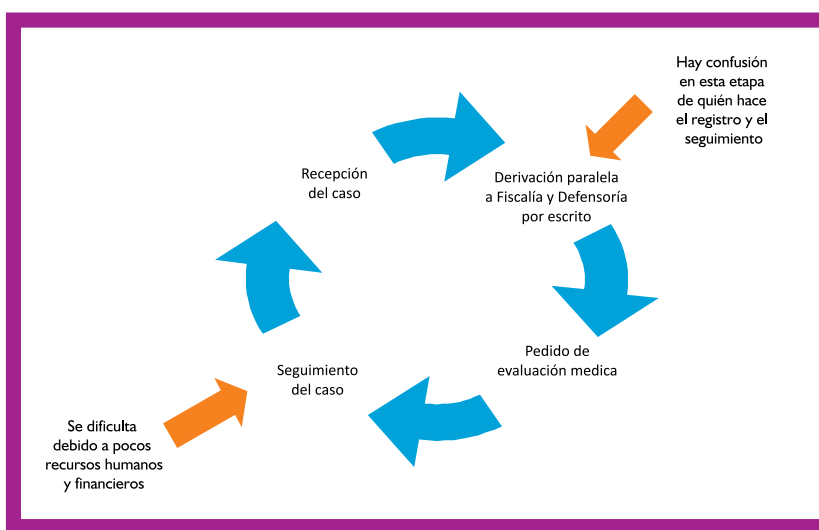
Hay confusión en esta etapa de quién hace el registro y el seguimiento

Recepción del caso

Derivación paralela a Fiscalía y Defensoría por escrito

Pedido de evaluación medica

Seguimiento del caso

Se dificulta debido a pocos recursos humanos y financieros